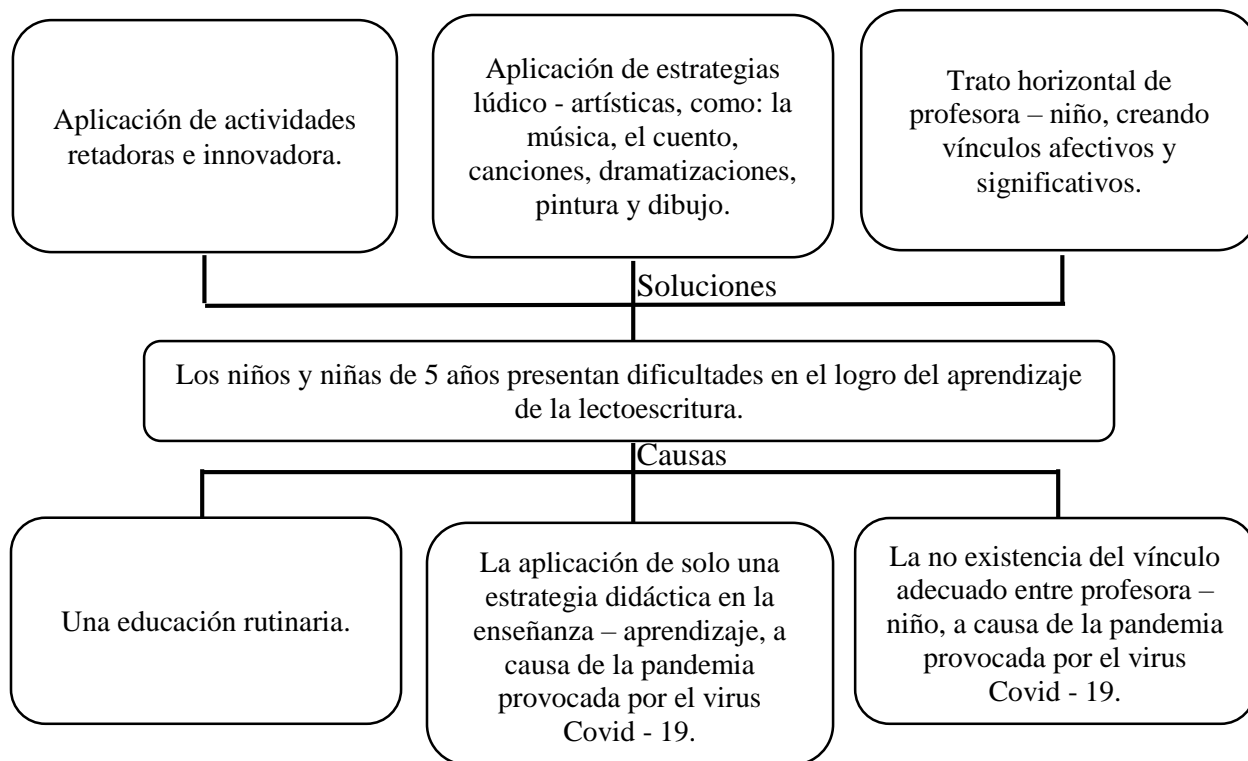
Aplicación de actividades retadoras e innovadora.

Aplicación de estrategias lúdico - artísticas, como: la música, el cuento, canciones, dramatizaciones, pintura y dibujo.

Trato horizontal de profesora – niño, creando vínculos afectivos y significativos.

Soluciones

Los niños y niñas de 5 años presentan dificultades en el logro del aprendizaje de la lectoescritura.

Causas

Una educación rutinaria.

La aplicación de solo una estrategia didáctica en la enseñanza – aprendizaje, a causa de la pandemia provocada por el virus Covid - 19.

La no existencia del vínculo adecuado entre profesora – niño, a causa de la pandemia provocada por el virus Covid - 19.